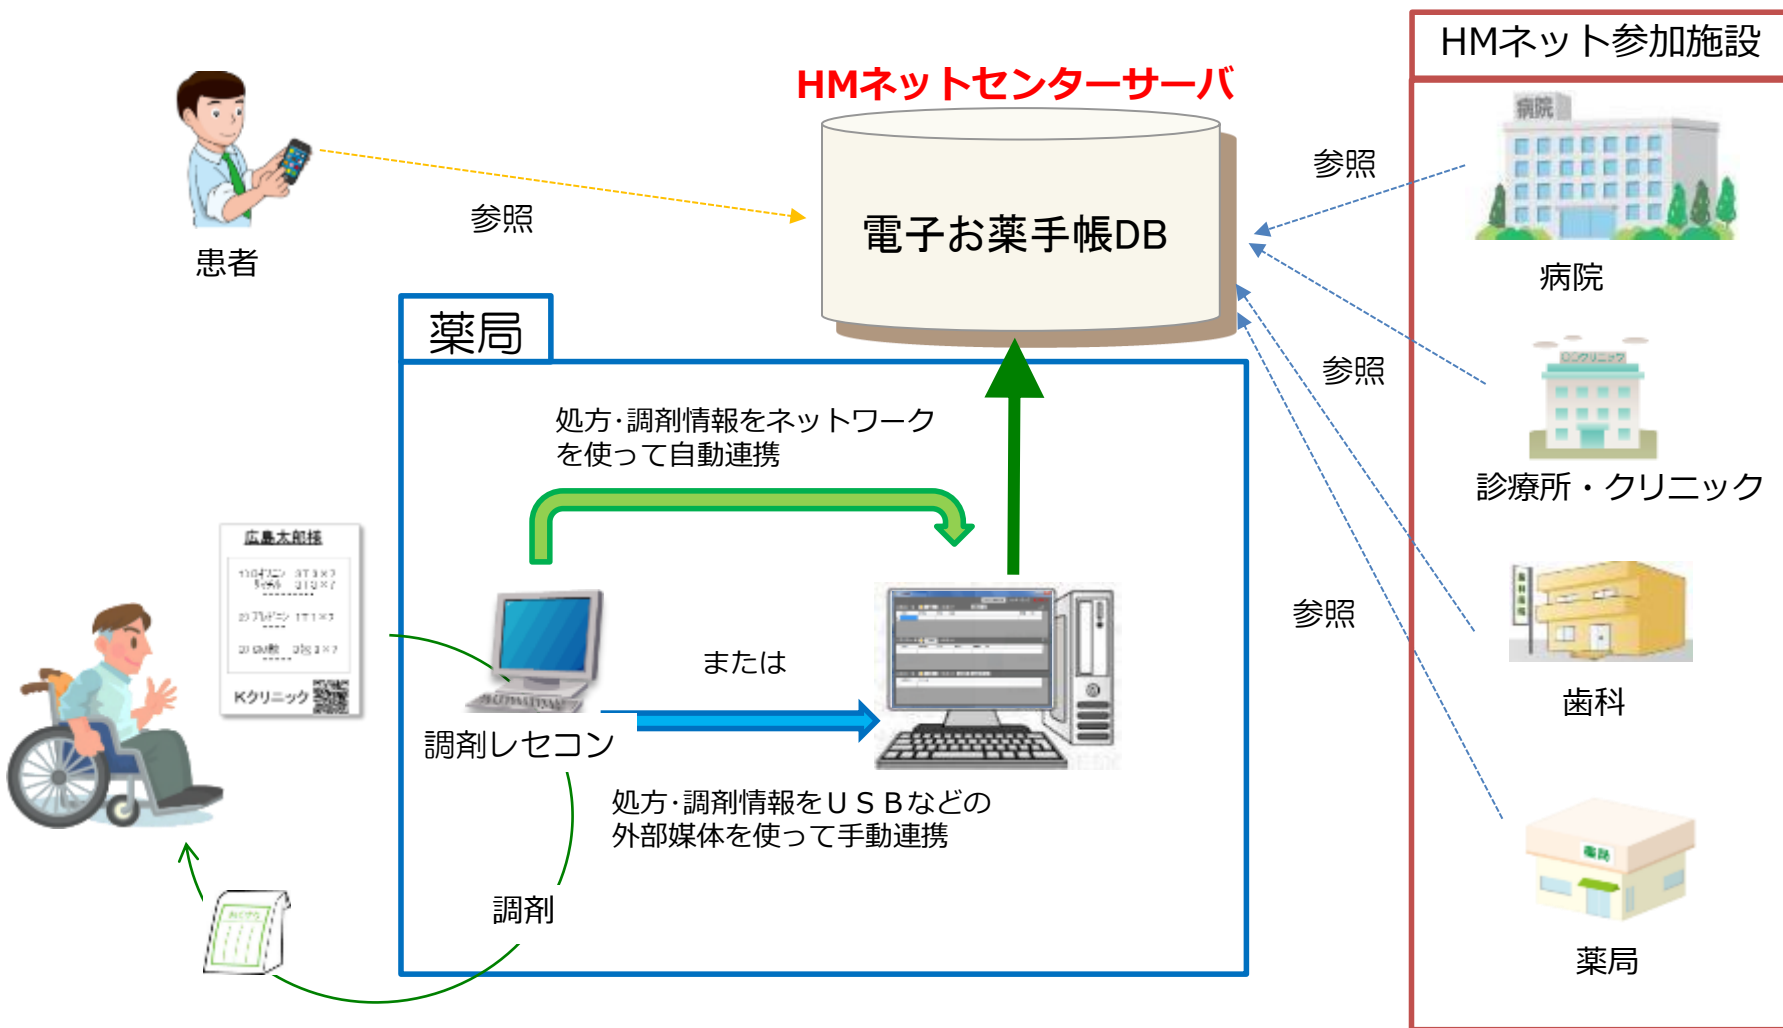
HMネット参加施設

HMネットセンターサーバ

電子お薬手帳DB

患者

参照

参照

病院

参照

診療所・クリニック

参照

歯科

薬局

薬局

処方･調剤情報をネットワークを使って自動連携

広島太郎様

Kクリニック

調剤レセコン

または

処方･調剤情報をＵＳＢなどの外部媒体を使って手動連携

調剤